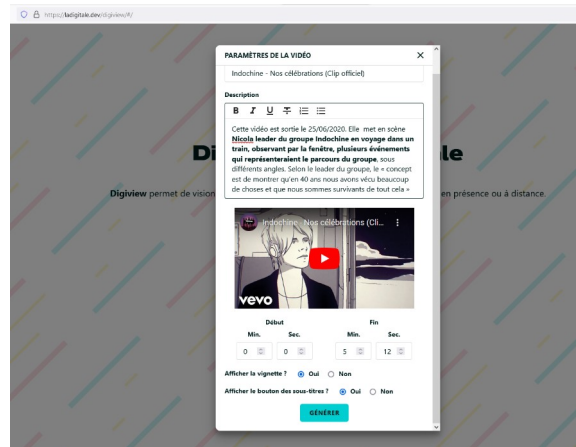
https://ladigitale.dev/digiview/#/

PARAMÈTRES DE LA VIDÉO ✕

Indochine - Nos célébrations (Clip officiel)

Description

B I U

Cette vidéo est sortie le 25/06/2020. Elle met en scène **Nicola leader du groupe Indochine en voyage dans un train, observant par la fenêtre, plusieurs événements qui représenteraient le parcours du groupe**, sous différents angles. Selon le leader du groupe, le « concept est de montrer qu'en 40 ans nous avons vécu beaucoup de choses et que nous sommes survivants de tout cela »

Di le

**Digiview** permet de vision en présence ou à distance.

Indochine - Nos célébrations (Cli...

vevo

Début

Min. Sec.

0 0

Fin

Min. Sec.

5 12

Afficher la vignette ? Oui Non

Afficher le bouton des sous-titres ? Oui Non

GÉNÉRER